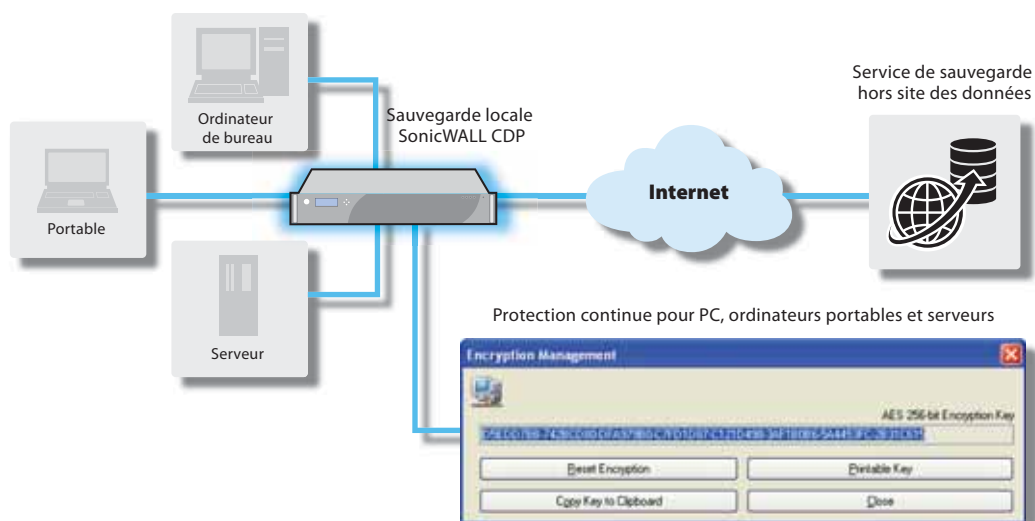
Ordinateur de bureau

Portable

Serveur

Sauvegarde locale SonicWALL CDP

Internet

Service de sauvegarde hors site des données

Protection continue pour PC, ordinateurs portables et serveurs

Encryption Management

AES 256-bit Encryption Key

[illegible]

Reset Encryption

Printable Key

Copy Key to Clipboard

Close